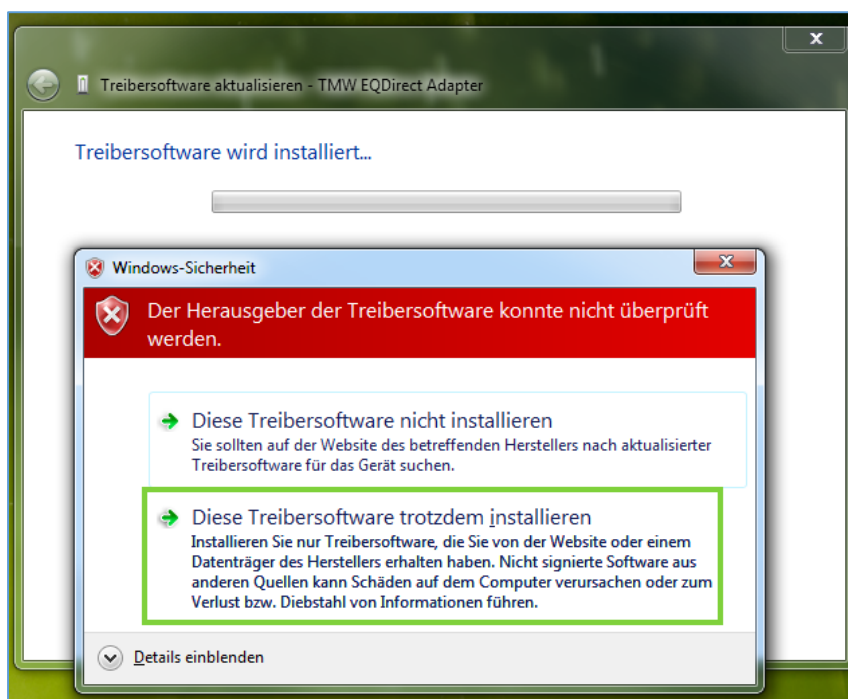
Treibersoftware aktualisieren - TMW EQDirect Adapter

Treibersoftware wird installiert...

Windows-Sicherheit

Der Herausgeber der Treibersoftware konnte nicht überprüft werden.

Diese Treibersoftware nicht installieren
Sie sollten auf der Website des betreffenden Herstellers nach aktualisierter Treibersoftware für das Gerät suchen.

Diese Treibersoftware trotzdem installieren
Installieren Sie nur Treibersoftware, die Sie von der Website oder einem Datenträger des Herstellers erhalten haben. Nicht signierte Software aus anderen Quellen kann Schäden auf dem Computer verursachen oder zum Verlust bzw. Diebstahl von Informationen führen.

Details einblenden